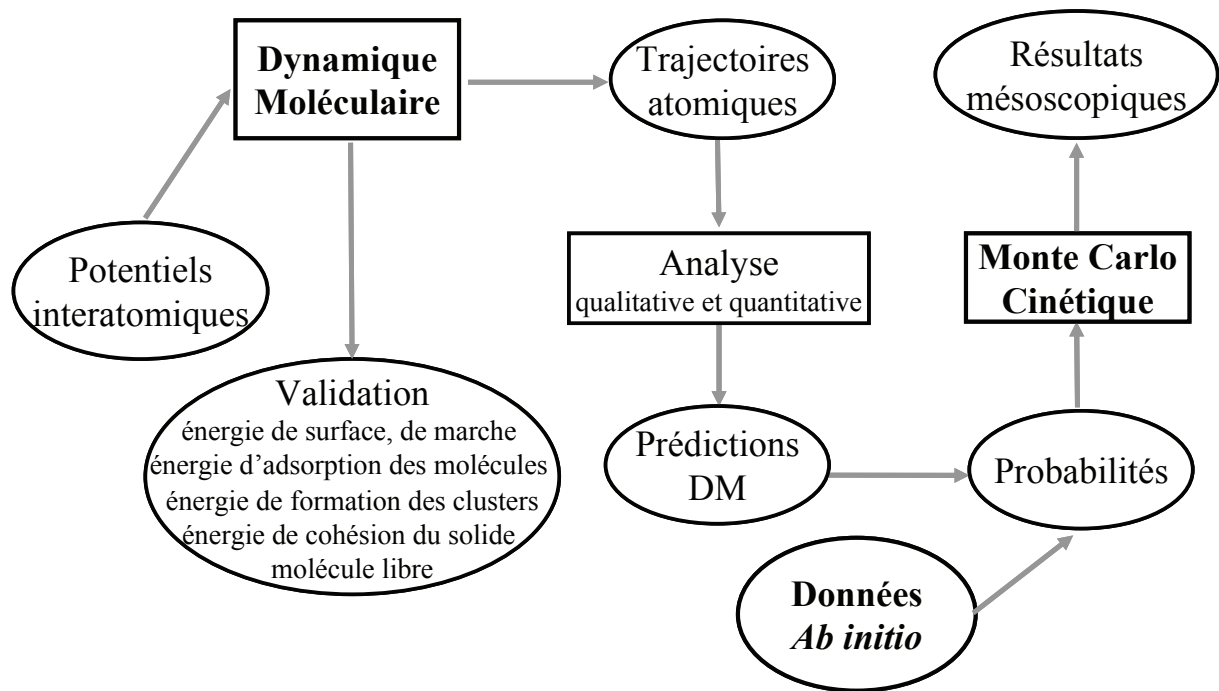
Dynamique Moléculaire

Trajectoires atomiques

Résultats mésoscopiques

Potentiels interatomiques

Analyse
qualitative et quantitative

Monte Carlo Cinétique

Validation
énergie de surface, de marche
énergie d'adsorption des molécules
énergie de formation des clusters
énergie de cohésion du solide
molécule libre

Prédictions DM

Probabilités

Données *Ab initio*